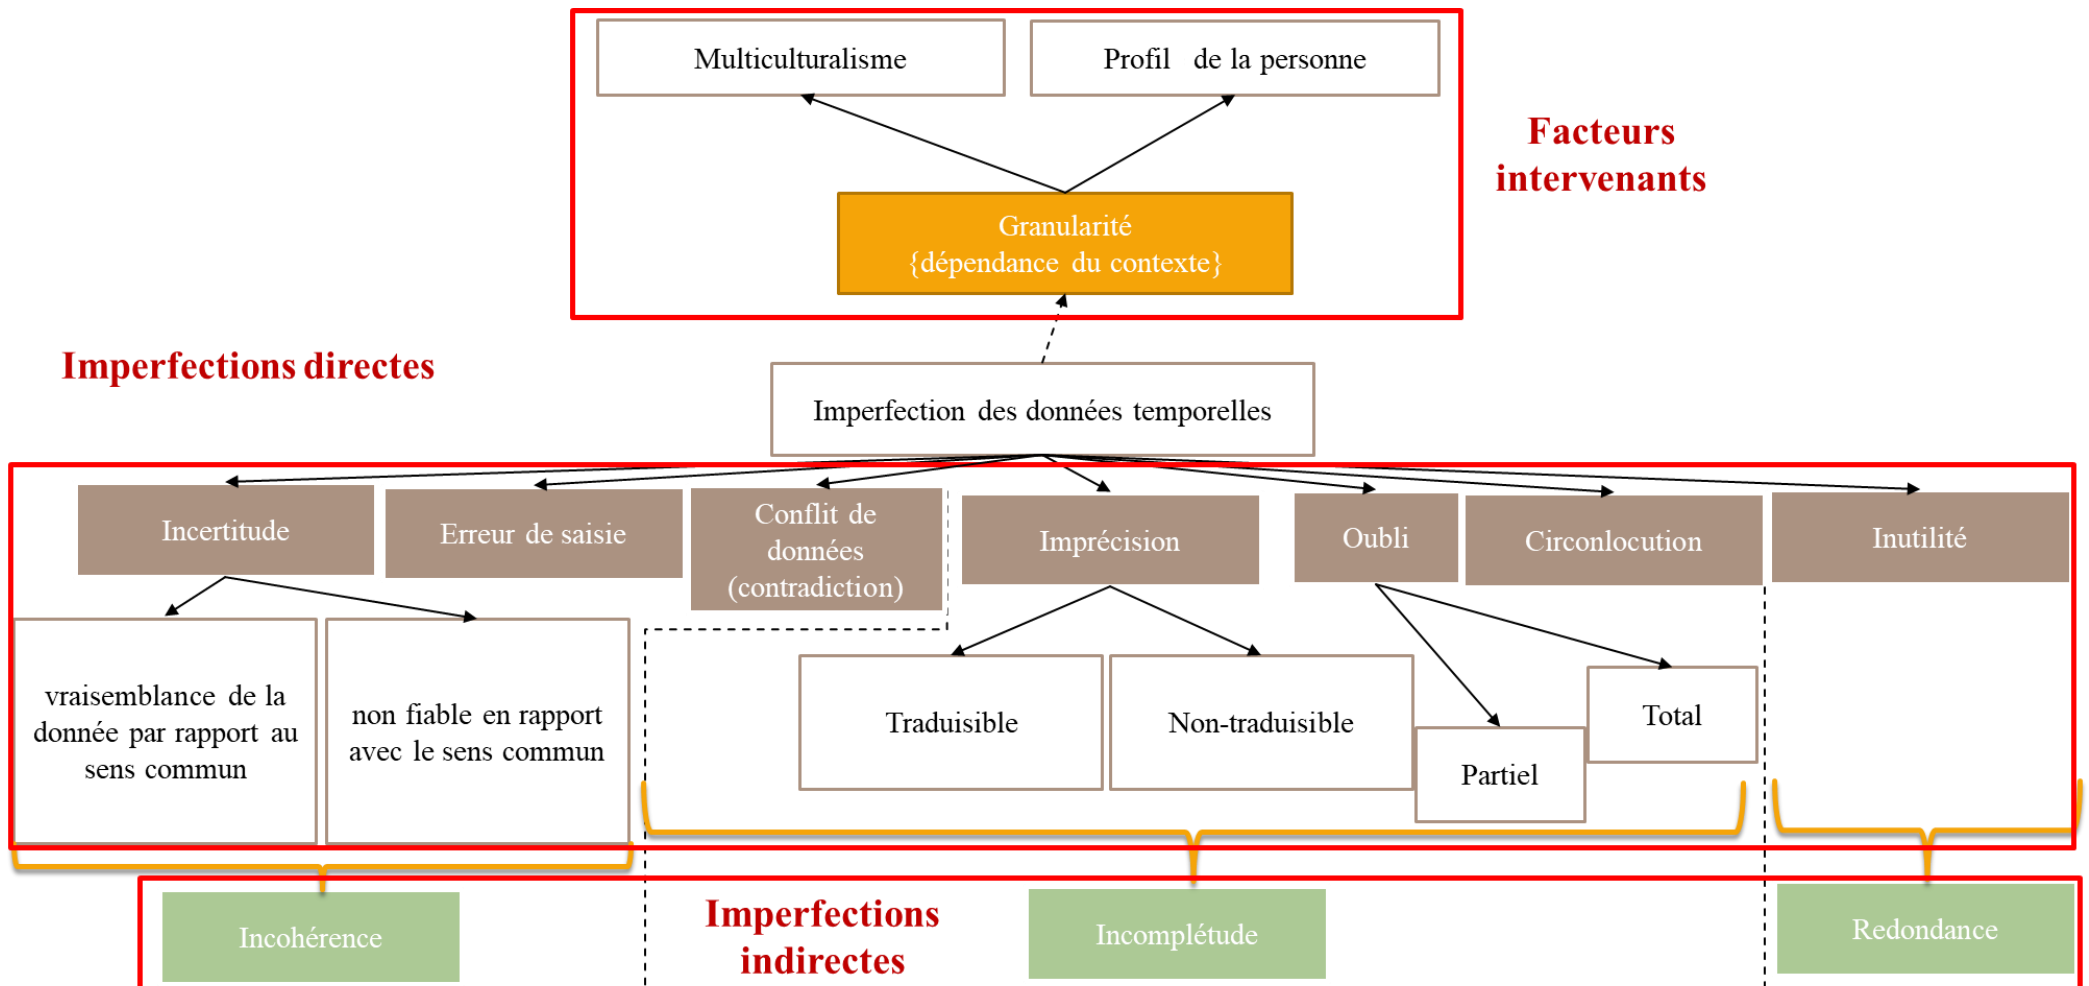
Multiculturalisme

Profil de la personne

Facteurs intervenants

Granularité
{dépendance du contexte}

Imperfections directes

Imperfection des données temporelles

Incertitude

Erreur de saisie

Conflit de données (contradiction)

Imprécision

Oubli

Circonlocution

Inutilité

vraisemblance de la donnée par rapport au sens commun

non fiable en rapport avec le sens commun

Traduisible

Non-traduisible

Total

Partiel

Incohérence

Imperfections indirectes

Incomplétude

Redondance